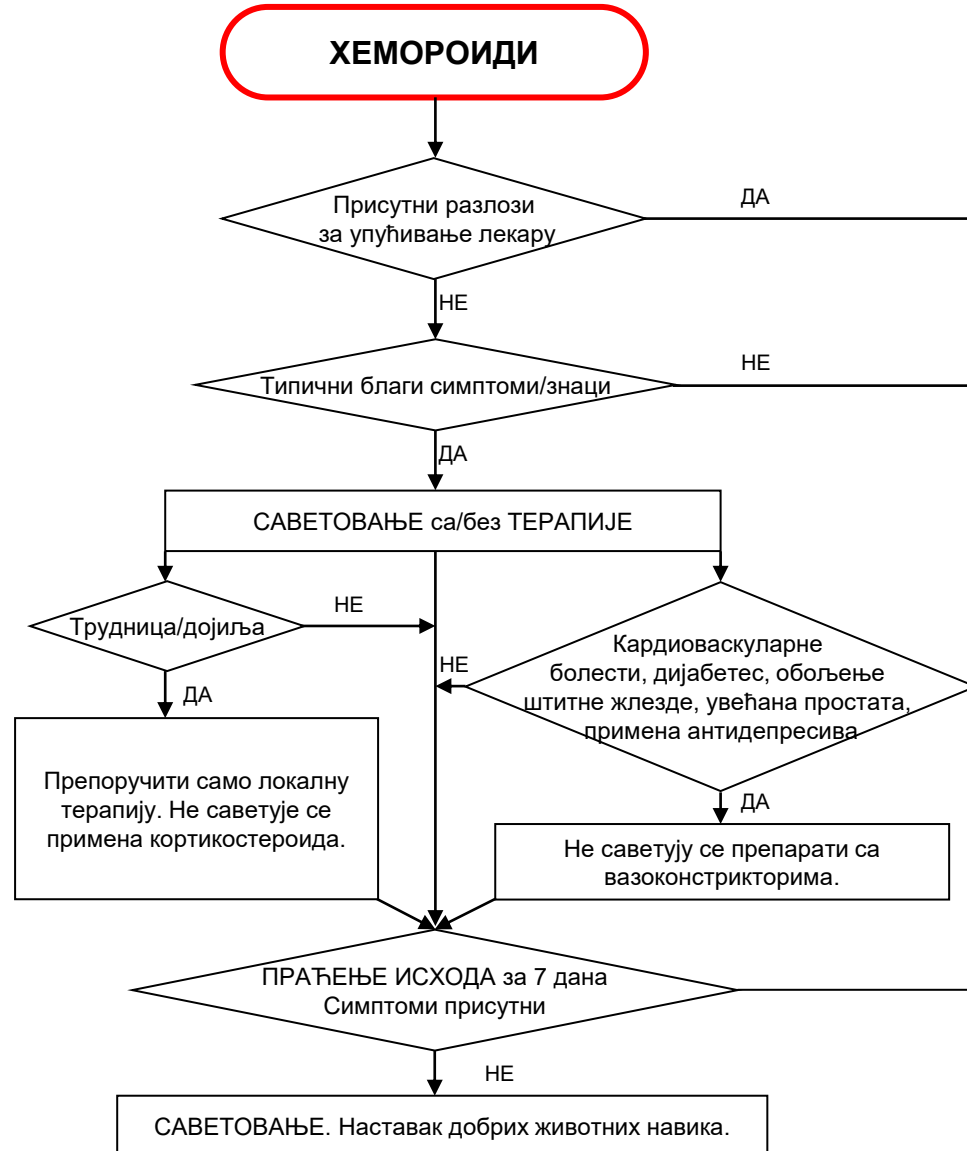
ХЕМОРОИДИ

Присутни разлози за упућивање лекару

ДА

НЕ

Типични благи симптоми/знаци

НЕ

ДА

САВЕТОВАЊЕ са/без ТЕРАПИЈЕ

Трудница/дојиља

НЕ

НЕ

Кардиоваскуларне болести, дијабетес, обољење штитне жлезде, увећана простата, примена антидепресива

ДА

Препоручити само локалну терапију. Не саветује се примена кортикостероида.

ДА

Не саветују се препарати са вазоконстрикторима.

ПРАЋЕЊЕ ИСХОДА за 7 дана Симптоми присутни

НЕ

САВЕТОВАЊЕ. Наставак добрих животних навика.